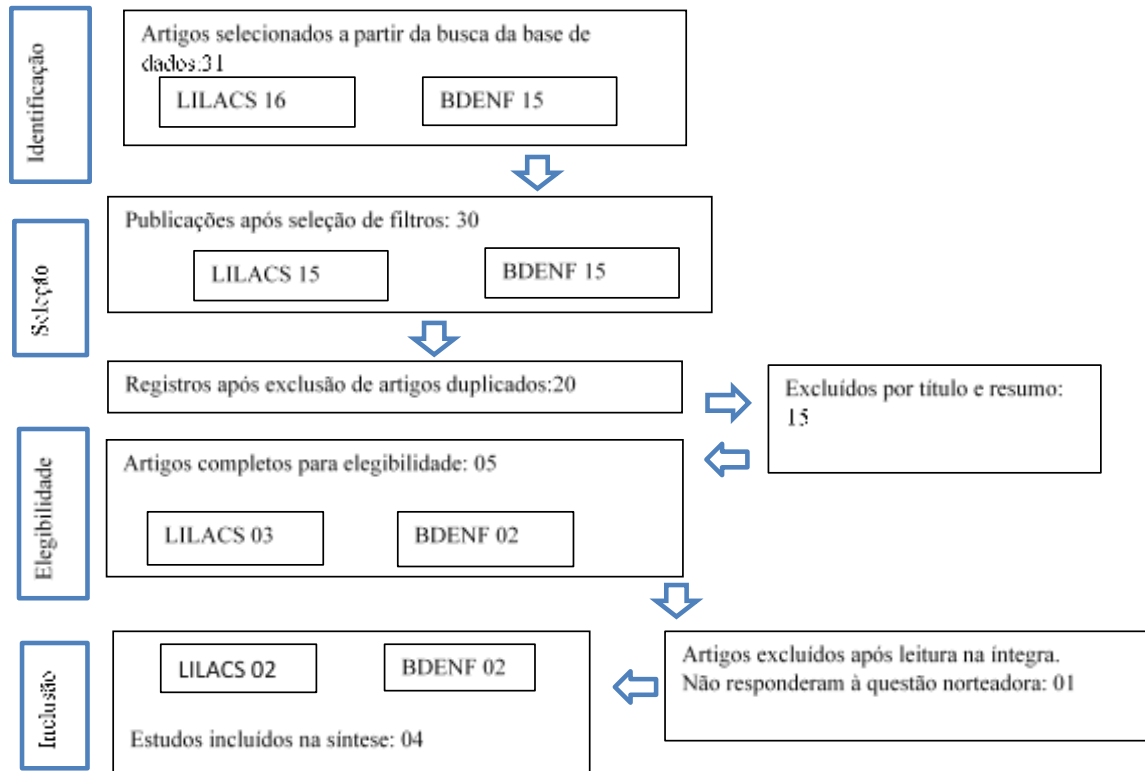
Identificação

Artigos selecionados a partir da busca da base de dados:31

LILACS 16

BDENF 15

Seleção

Publicações após seleção de filtros: 30

LILACS 15

BDENF 15

Registros após exclusão de artigos duplicados:20

Excluídos por título e resumo: 15

Elegibilidade

Artigos completos para elegibilidade: 05

LILACS 03

BDENF 02

Inclusão

LILACS 02

BDENF 02

Estudos incluídos na síntese: 04

Artigos excluídos após leitura na íntegra. Não responderam à questão norteadora: 01